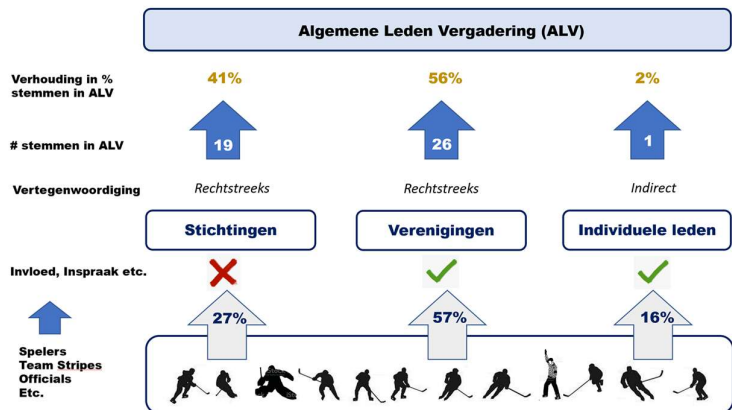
Algemene Leden Vergadering (ALV)

Verhouding in % stemmen in ALV

41%

56%

2%

# stemmen in ALV

19

26

1

Vertegenwoordiging

Rechtstreeks

Rechtstreeks

Indirect

Stichtingen

Verenigingen

Individuele leden

Invloed, Inspraak etc.

27%

57%

16%

Spelers
Team Stripes
Officials
Etc.